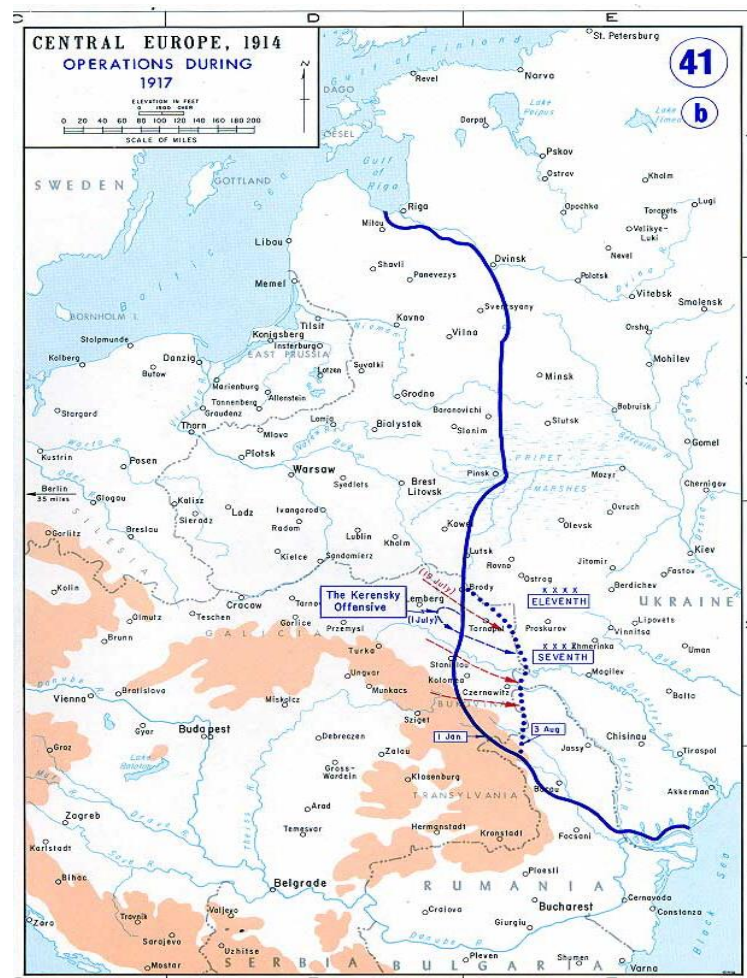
C D E

CENTRAL EUROPE, 1914
OPERATIONS DURING 1917

ELEVATION IN FEET
0 1500 OVER
0 20 40 60 80 100 120 140 160 180 200
SCALE OF MILES

41
b

St. Petersburg
Gulf of Finland
Reval
Narva
DAGO
Lake Peipus
Dorpat
Lake Ilmen
OESEL
Pskov
Ostrov
SWEDEN
GOTTLAND
Gulf of Riga
Kholm
Riga
Opochka
Toropets
Lugi
Mitau
Velikye-Luki
Libau
Dvinsk
Nevel
Shavli
Panevezys
Polotsk
Vitebsk
Memel
Smolensk
Baltic Sea
Sventsyany
BORNHOLM I.
Tilsit
Kovno
Vilna
Orsha
Stolpmunde
Konigsberg
Insterburg
EAST PRUSSIA
Kolberg
Danzig
Bütow
Suvalki
Mohilev
Lotzen
Minsk
Marienburg
Allenstein
Tannenberg
Grodno
Graudenz
Baranovichi
Bobruisk
Stargard
Lomza
Thorn
Mlava
Bialystok
Slutsk
Slonim
Gomel
Kustrin
Posen
Plotsk
Warsaw
Pinsk
PRIPET
Mozyr
Berlin 35 miles
Glogau
Brest Litovsk
MARSHES
Chernigov
Siedlets
SILESIA
Kalisz
Ovruch
Gorlitz
Breslau
Sieradz
Lodz
Ivangorod
Kowel
Olevsk
Radom
Lublin
Kholm
Lutsk
Kiev
Rovno
Jitomir
Kielce
Sandomierz
(19 July)
Fastov
Brody
Ostrog
Berdichev
Kolin
Lemberg
XXXX
ELEVENTH
The Kerensky Offensive
(1 July)
Crocow
Tarnow
Tarnopol
UKRAINE
Teschen
Proskurov
Lipovets
Olmutz
Gorlice
Przemysl
Vinnitsa
GALICIA
XXX
Zhmerinka
Brunn
Uman
Turka
SEVENTH
Stanislau
Mogilev
Danube
Ungvar
Kolomea
Vienna
Bratislava
Munkacs
Czernowitz
Balta
Miskolcz
BUKOVINA
Sziget
3 Aug
Gyor
Budapest
Chisinau
Debreczen
1 Jan
Zalau
Jassy
Graz
Tiraspol
Lake Balaton
Gross-Wardein
Klausenburg
Akkerman
TRANSYLVANIA
Bacau
Arad
Zagreb
Temesvar
Hermanstadt
Kronstadt
Focsani
Karlstadt
Save R.
Ploesti
Bihac
Belgrade
RUMANIA
Cernavoda
Vallevo
Craiova
Bucharest
Constanza
Travnik
Zara
Giurgiu
Sarajevo
Uzhitse
Danube R.
Black Sea
Shumen
Mostar
SERBIA
Pleven
BULGARIA
Varna